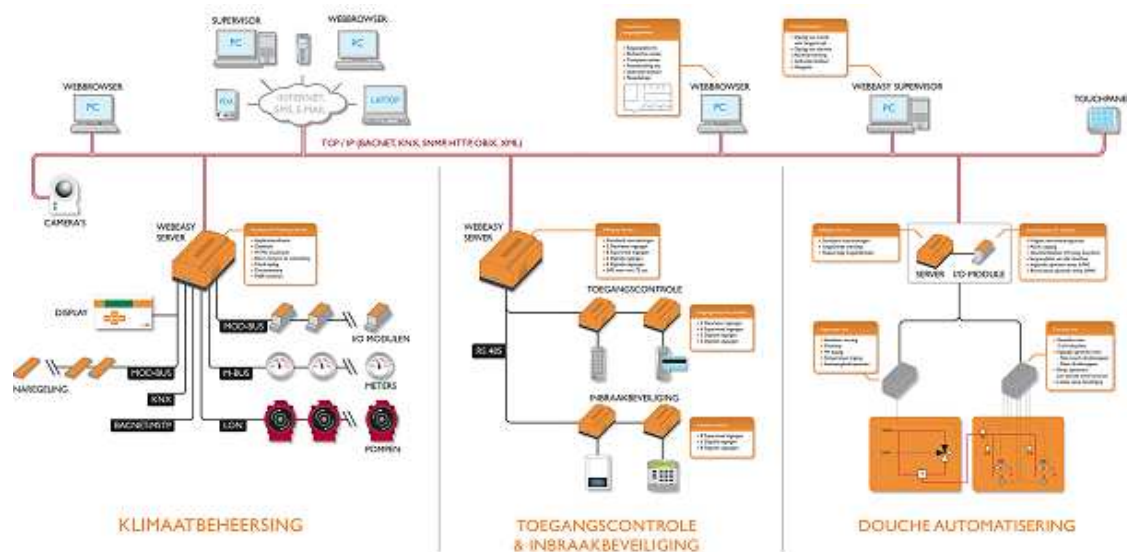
SUPERVISOR

PC

WEBBROWSER

PC

PDA

INTERNET SMS, E-MAIL

LAPTOP

WEBBROWSER

PC

WEBBROWSER

PC

WEBEASY SUPERVISOR

PC

TOUCHPANEL

TCP / IP (BACNET, KNX, SNMP, HTTP, OBIX, XML)

CAMERA'S

WEBEASY SERVER

DISPLAY

MOD-BUS

I/O MODULEN

NAREGELING

MOD-BUS

M-BUS

METERS

KNX

BACNET/MSTP

LON

POMPEN

WEBEASY SERVER

TOEGANGSCONTROLE

RS 485

INBRAAKBEVEILIGING

SERVER

I/O-MODULE

KLIMAATBEHEERSING

TOEGANGSCONTROLE & INBRAAKBEVEILIGING

DOUCHE AUTOMATISERING